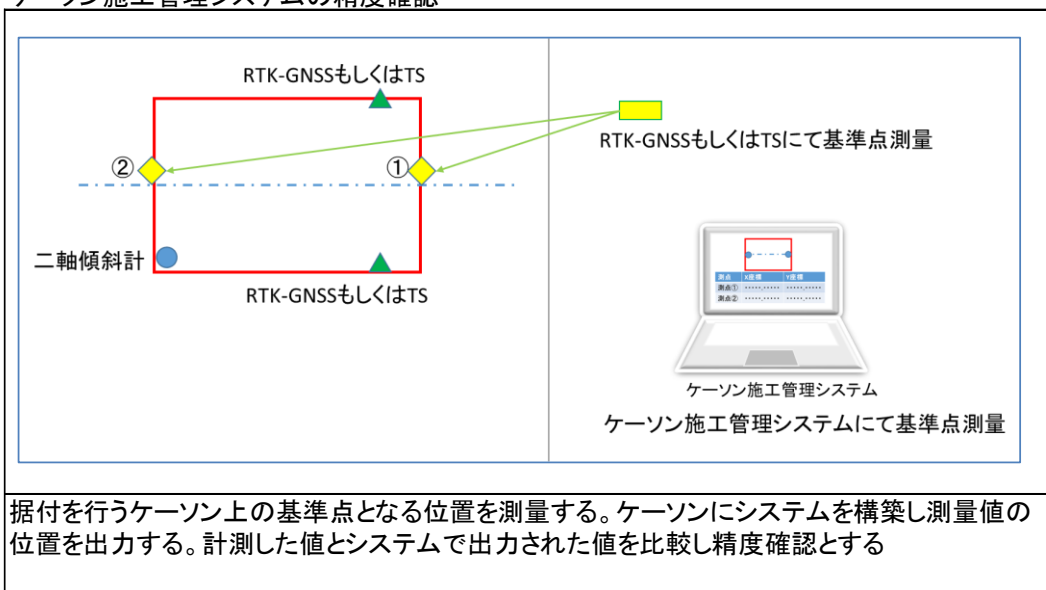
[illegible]

RTK-GNSSもしくはTS

②

①

二軸傾斜計

RTK-GNSSもしくはTS

RTK-GNSSもしくはTSにて基準点測量

| 測点 | X座標 | Y座標 |
|---|---|---|
| 測点① | ・・・・・・・ | ・・・・・・・ |
| 測点② | ・・・・・・・ | ・・・・・・・ |

ケーソン施工管理システム

ケーソン施工管理システムにて基準点測量

据付を行うケーソン上の基準点となる位置を測量する。ケーソンにシステムを構築し測量値の位置を出力する。計測した値とシステムで出力された値を比較し精度確認とする